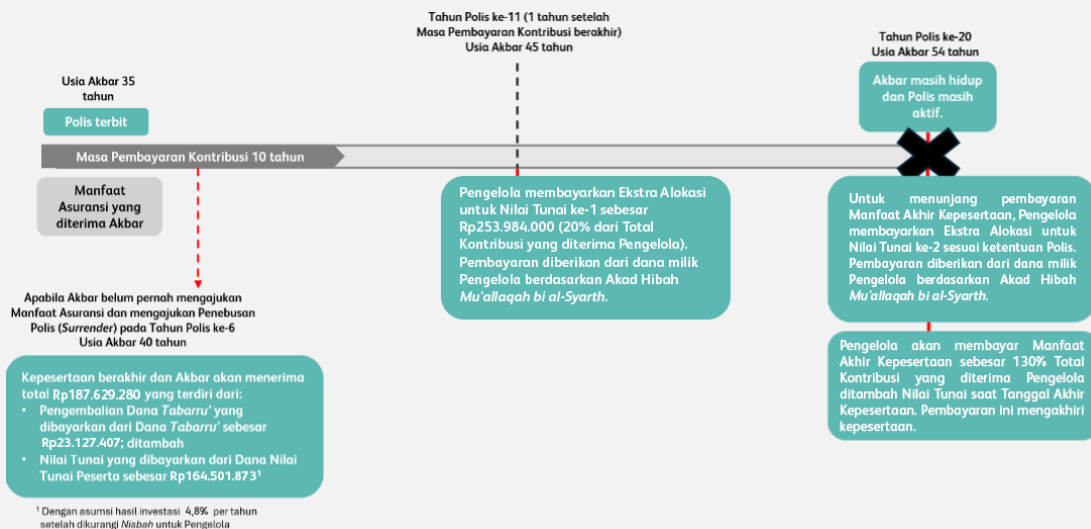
Tahun Polis ke-11 (1 tahun setelah Masa Pembayaran Kontribusi berakhir) Usia Akbar 45 tahun

Tahun Polis ke-20 Usia Akbar 54 tahun

Usia Akbar 35 tahun

Polis terbit

Akbar masih hidup dan Polis masih aktif.

Masa Pembayaran Kontribusi 10 tahun

Manfaat Asuransi yang diterima Akbar

Pengelola membayarkan Ekstra Alokasi untuk Nilai Tunai ke-1 sebesar Rp253.984.000 (20% dari Total Kontribusi yang diterima Pengelola). Pembayaran diberikan dari dana milik Pengelola berdasarkan Akad Hibah *Mu'allaqah bi al-Syarth*.

Untuk menunjang pembayaran Manfaat Akhir Kepesertaan, Pengelola membayarkan Ekstra Alokasi untuk Nilai Tunai ke-2 sesuai ketentuan Polis. Pembayaran diberikan dari dana milik Pengelola berdasarkan Akad Hibah *Mu'allaqah bi al-Syarth*.

Apabila Akbar belum pernah mengajukan Manfaat Asuransi dan mengajukan Penebusan Polis (*Surrender*) pada Tahun Polis ke-6 Usia Akbar 40 tahun

Pengelola akan membayar Manfaat Akhir Kepesertaan sebesar 130% Total Kontribusi yang diterima Pengelola ditambah Nilai Tunai saat Tanggal Akhir Kepesertaan. Pembayaran ini mengakhiri kepesertaan.

Kepesertaan berakhir dan Akbar akan menerima total Rp187.629.280 yang terdiri dari:
• Pengembalian Dana *Tabarru'* yang dibayarkan dari Dana *Tabarru'* sebesar Rp23.127.407; ditambah
• Nilai Tunai yang dibayarkan dari Dana Nilai Tunai Peserta sebesar Rp164.501.873¹

¹ Dengan asumsi hasil investasi 4,8% per tahun setelah dikurangi *Nisbah* untuk Pengelola